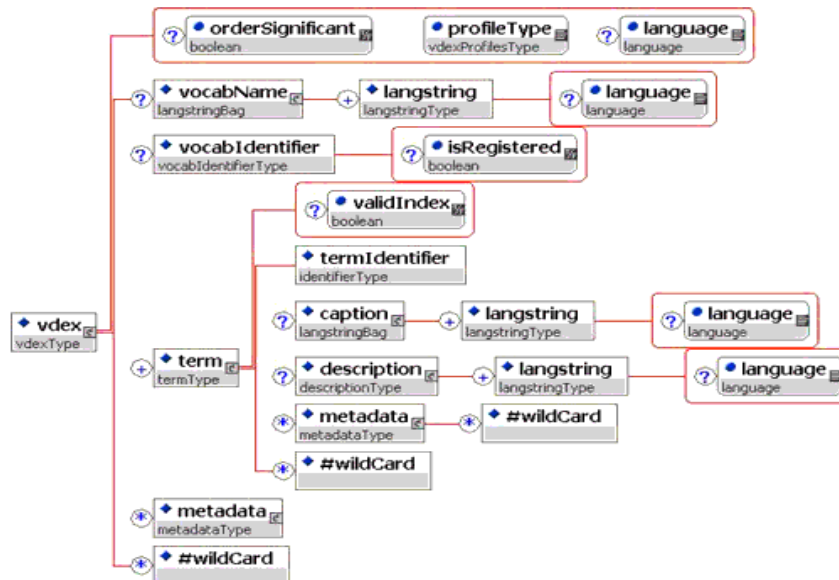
? orderSignificant
boolean

profileType
vdexProfilesType

? language
language

? vocabName
langstringBag

+ langstring
langstringType

? language
language

? vocabIdentifier
vocabIdentifierType

? isRegistered
boolean

? validIndex
boolean

termIdentifier
identifierType

? caption
langstringBag

+ langstring
langstringType

? language
language

vdex
vdexType

+ term
termType

? description
descriptionType

+ langstring
langstringType

? language
language

* metadata
metadataType

* #wildCard

* #wildCard

* metadata
metadataType

* #wildCard